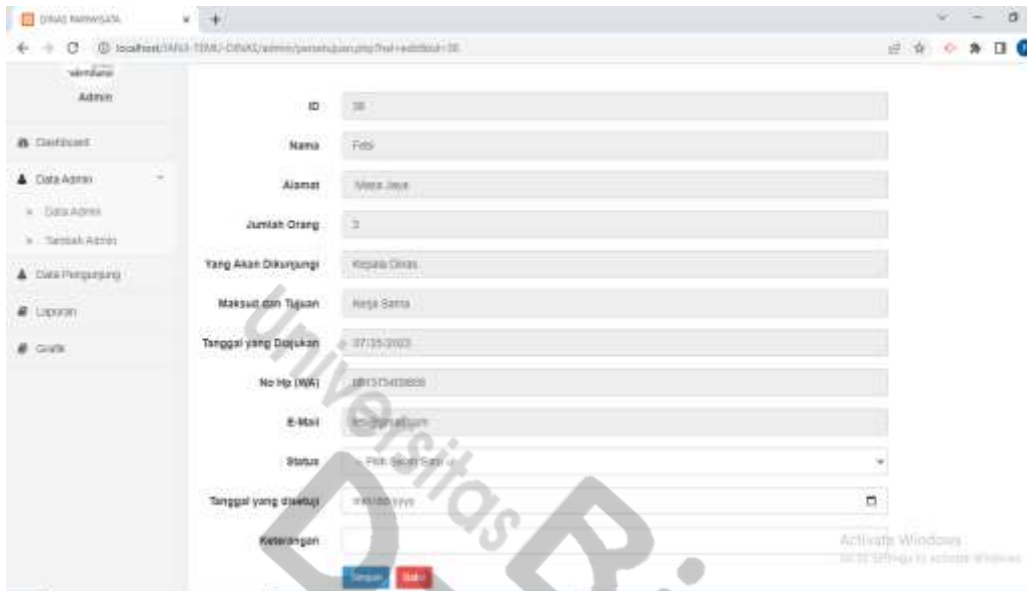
DINAS PARIWISATA × +

localhost/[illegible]

Admin

Dashboard

Data Admin

Data Admin

Tambah Admin

Data Pengunjung

Laporan

Grafik

ID 38

Nama Febi

Alamat Mega Jaya

Jumlah Orang 3

Yang Akan Dikunjungi Kepala Dinas

Maksud dan Tujuan Kerja Sama

Tanggal yang Diajukan 07/25/2023

No Hp (WA) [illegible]

E-Mail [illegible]

Status -- Pilih Salah Satu --

Tanggal yang disetujui mm/dd/yyyy

Keterangan

Simpan Batal

Activate Windows
Go to Settings to activate Windows.

Universitas D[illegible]